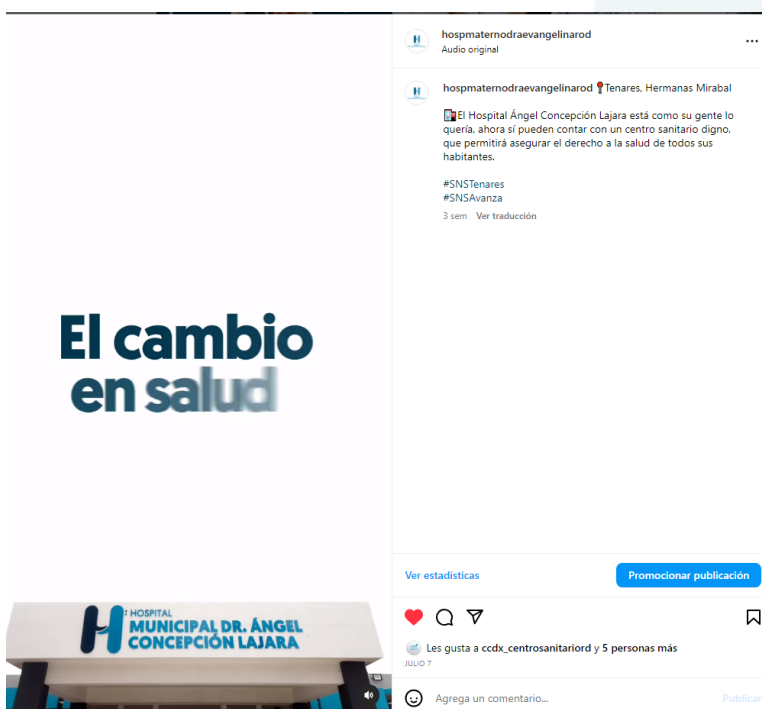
El cambio en salud

HOSPITAL MUNICIPAL DR. ÁNGEL CONCEPCIÓN LAJARA

hospmaternodraevangelinarod
Audio original

hospmaternodraevangelinarod 📍Tenares, Hermanas Mirabal

🏥El Hospital Ángel Concepción Lajara está como su gente lo quería, ahora sí pueden contar con un centro sanitario digno, que permitirá asegurar el derecho a la salud de todos sus habitantes.

#SNSTenares
#SNSAvanza

3 sem Ver traducción

Ver estadísticas

Promocionar publicación

Les gusta a ccdx_centrosanitariord y 5 personas más
JULIO 7

Agrega un comentario...

Publicar